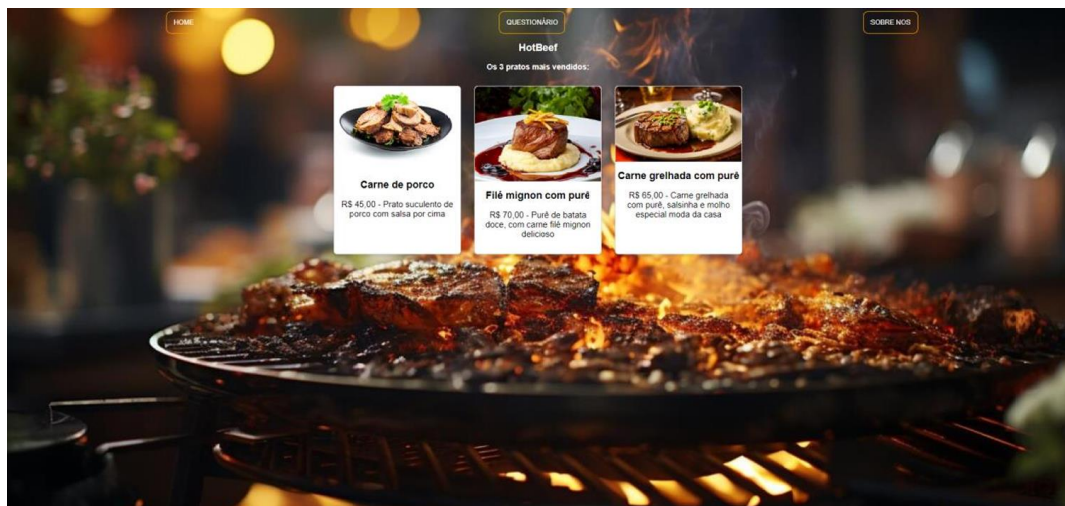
HOME

QUESTIONÁRIO

SOBRE NOS

HotBeef

Os 3 pratos mais vendidos:

Carne de porco

R$ 45,00 - Prato suculento de porco com salsa por cima

Filé mignon com purê

R$ 70,00 - Purê de batata doce, com carne filé mignon delicioso

Carne grelhada com purê

R$ 65,00 - Carne grelhada com purê, salsinha e molho especial moda da casa